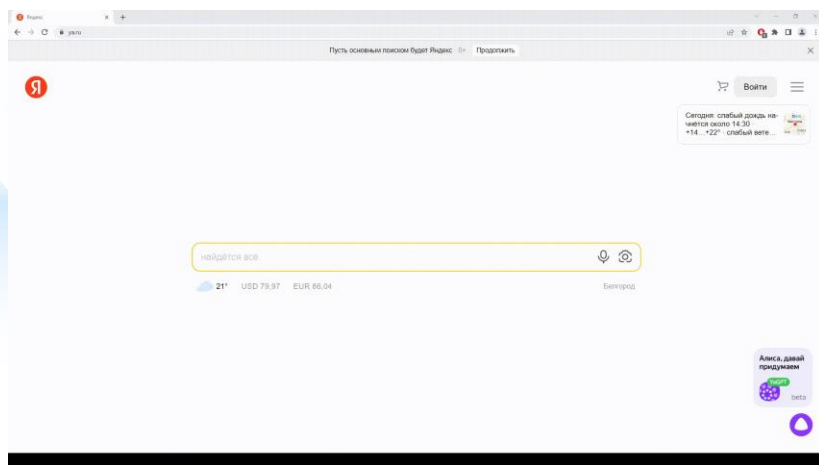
Яндекс
ya.ru
Пусть основным поиском будет Яндекс 0+ Продолжить
Я
Войти
Сегодня: слабый дождь начнётся около 14:30 +14...+22° слабый вете...
найдётся всё
21° USD 79,97 EUR 86,04
Белгород
Алиса, давай придумаем
YaGPT
beta